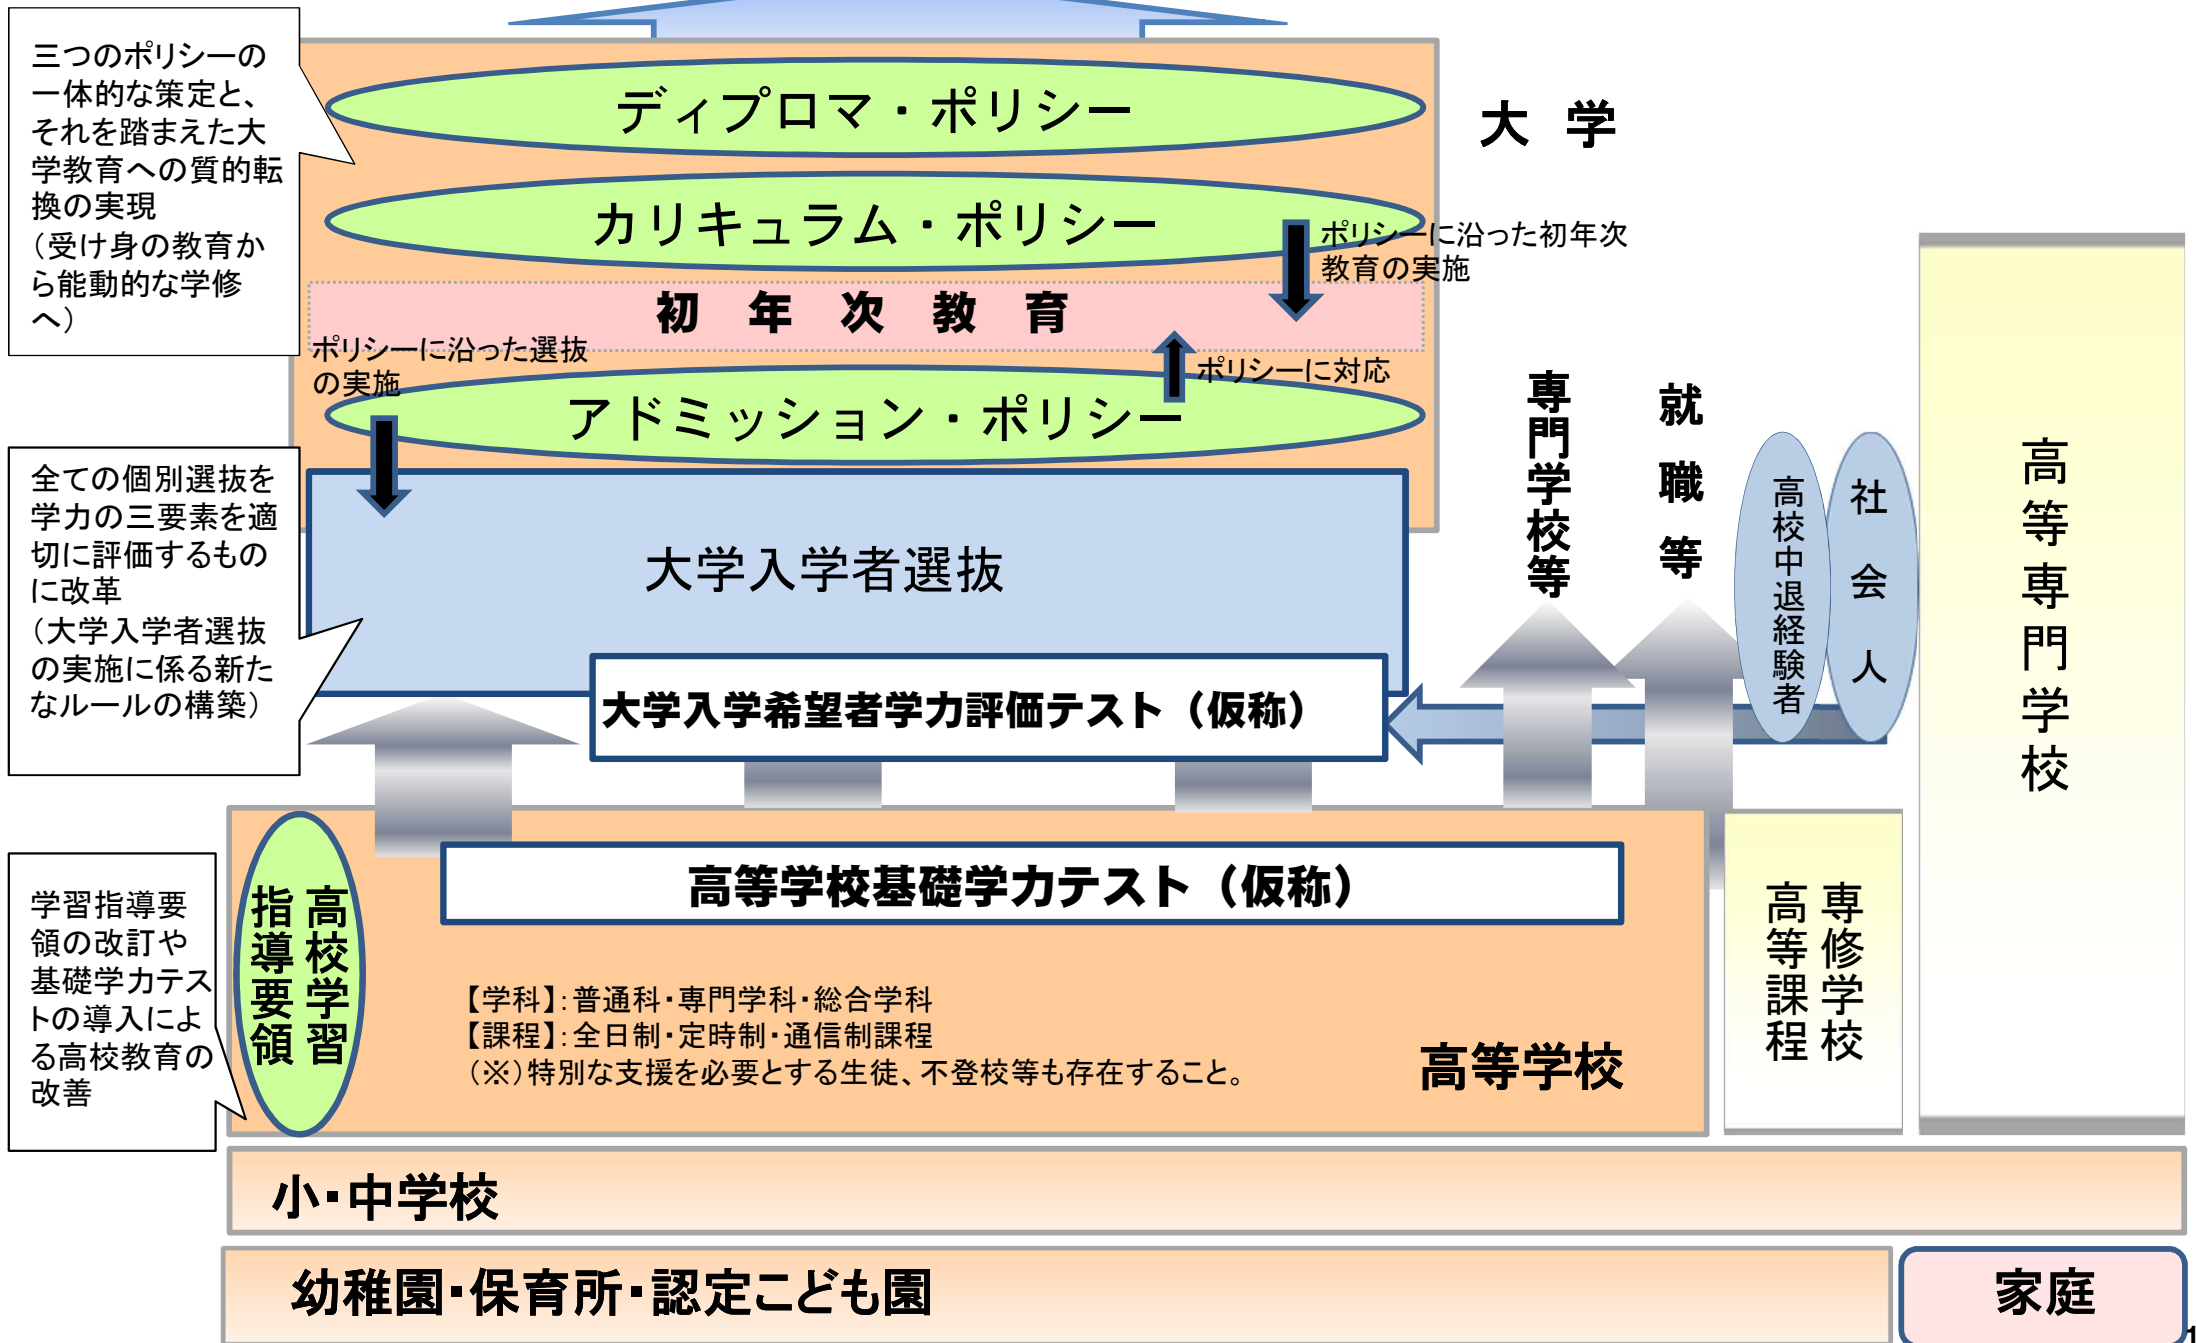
三つのポリシーの一体的な策定と、それを踏まえた大学教育への質的転換の実現
（受け身の教育から能動的な学修へ）

ディプロマ・ポリシー

大　学

カリキュラム・ポリシー

ポリシーに沿った初年次教育の実施

初　年　次　教　育

ポリシーに沿った選抜の実施

ポリシーに対応

アドミッション・ポリシー

全ての個別選抜を学力の三要素を適切に評価するものに改革
（大学入学者選抜の実施に係る新たなルールの構築）

大学入学者選抜

専門学校等

就職等

高校中退経験者

社会人

高等専門学校

大学入学希望者学力評価テスト（仮称）

学習指導要領の改訂や基礎学力テストの導入による高校教育の改善

高校学習指導要領

高等学校基礎学力テスト（仮称）

【学科】：普通科・専門学科・総合学科
【課程】：全日制・定時制・通信制課程
（※）特別な支援を必要とする生徒、不登校等も存在すること。

高等学校

専修学校高等課程

小・中学校

幼稚園・保育所・認定こども園

家庭